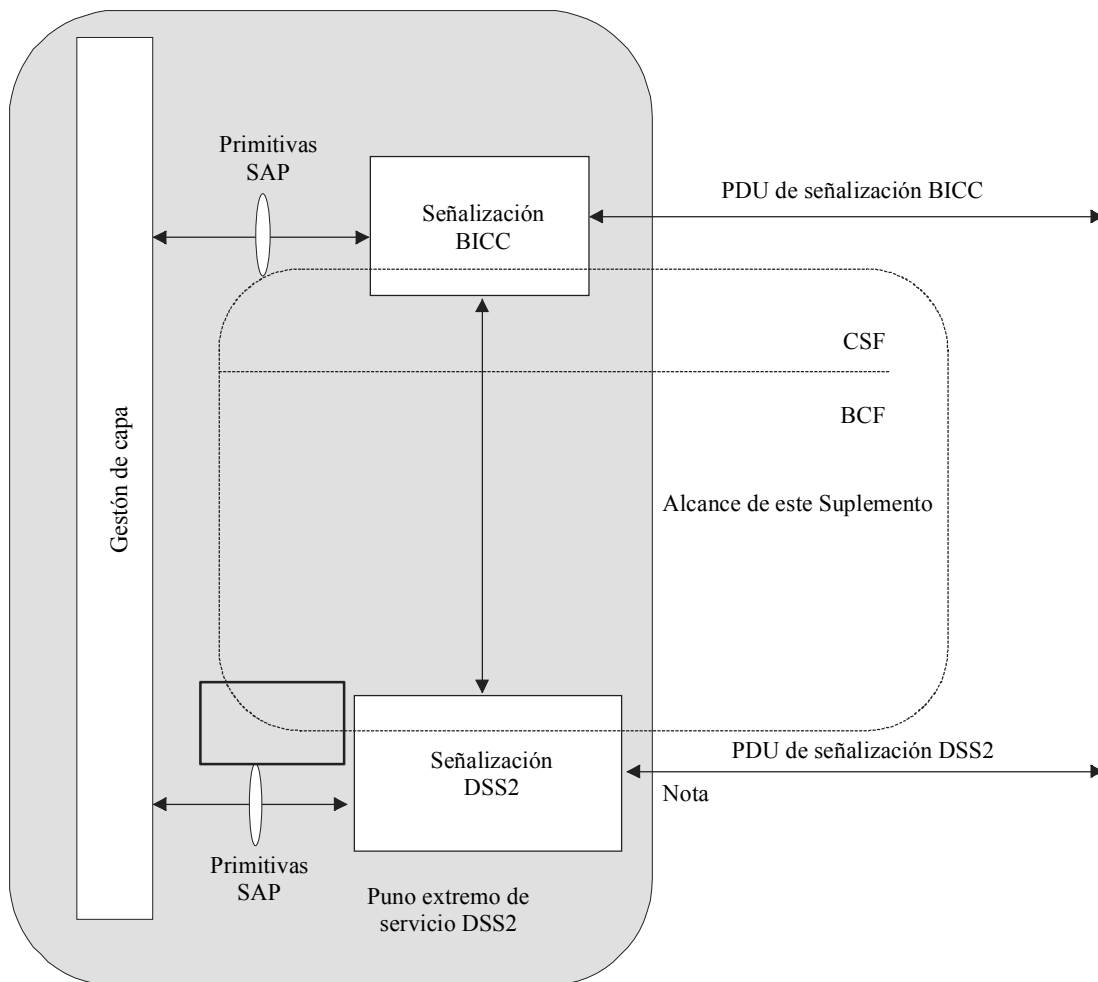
Primitivas SAP

Señalización BICC

PDU de señalización BICC

CSF

BCF

Gestón de capa

Alcance de este Suplemento

Señalización DSS2

PDU de señalización DSS2

Nota

Primitivas SAP

Puno extremo de servicio DSS2